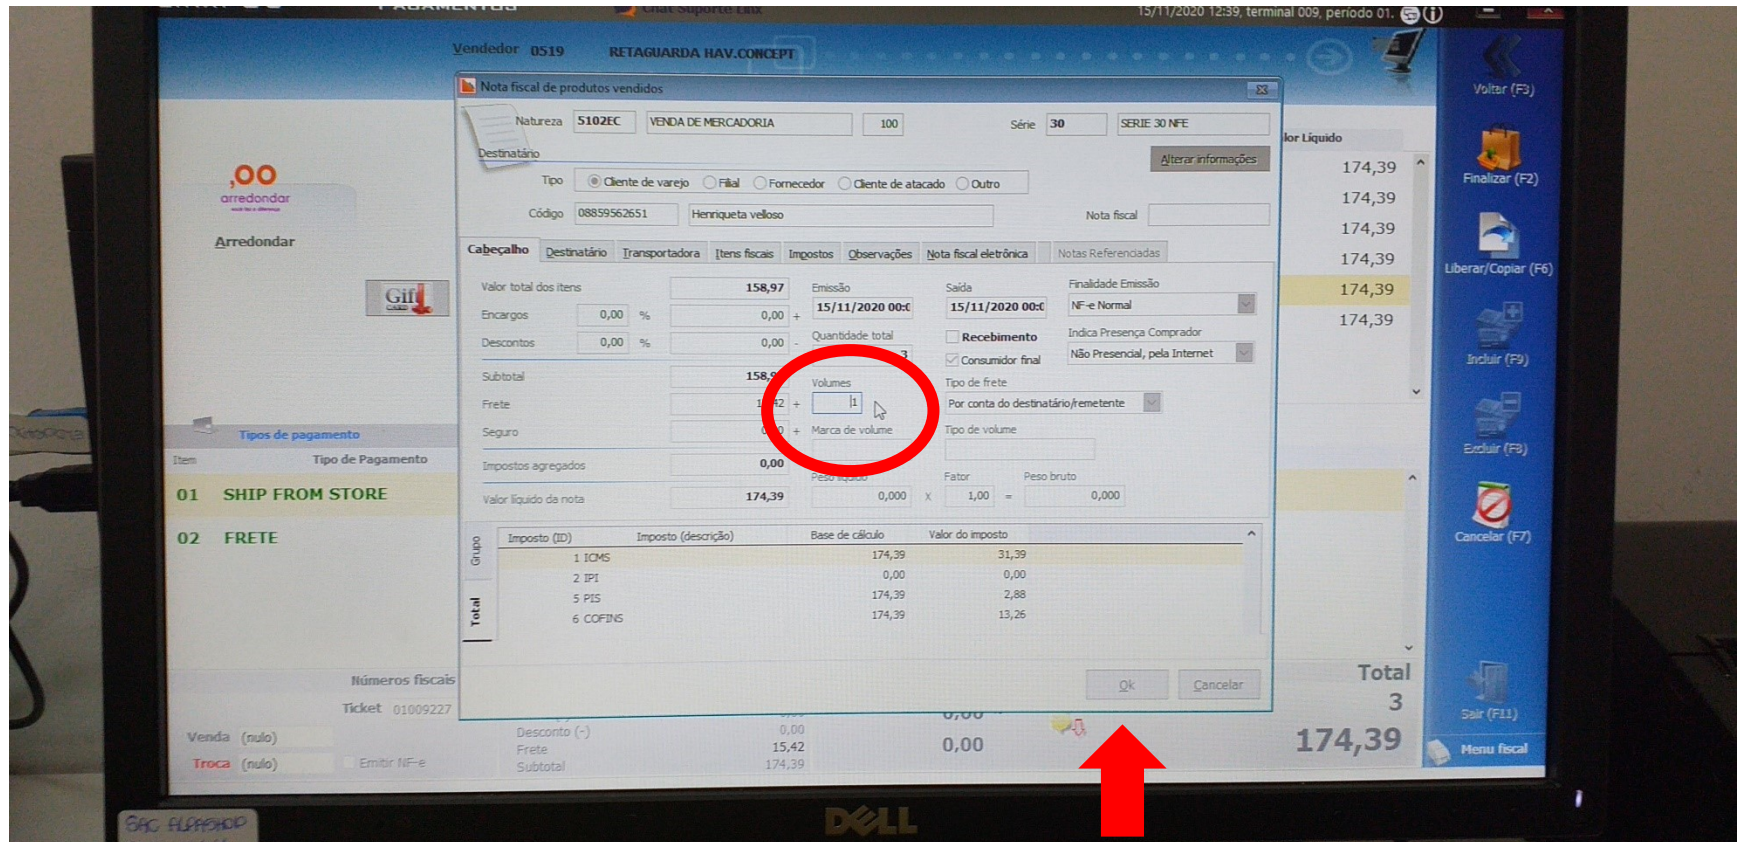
PAGAMENTOS Chat Suporte Linx 15/11/2020 12:39, terminal 009, período 01.

Vendedor 0519 RETAGUARDA HAV.CONCEPT

Voltar (F3)

Finalizar (F2)

Liberar/Copiar (F6)

Incluir (F9)

Excluir (F8)

Cancelar (F7)

Sair (F11)

Menu fiscal

,00
arredondar

Arredondar

Gift

Tipos de pagamento

| Item | Tipo de Pagamento |
|---|---|
| 01 | SHIP FROM STORE |
| 02 | FRETE |

Números fiscais

Ticket 01009227

Venda (nulo)

Troca (nulo)

Emitir NF-e

Nota fiscal de produtos vendidos

Natureza 5102EC VENDA DE MERCADORIA 100 Série 30 SERIE 30 NFE

Destinatário

Alterar informações

Tipo Cliente de varejo Filial Fornecedor Cliente de atacado Outro

Código 08859562651 Henriqueta velloso Nota fiscal

Cabeçalho Destinatário Transportadora Itens fiscais Impostos Observações Nota fiscal eletrônica Notas Referenciadas

Valor total dos itens 158,97

Encargos 0,00 % 0,00 +

Descontos 0,00 % 0,00 -

Subtotal 158,9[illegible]

Frete 1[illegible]42 +

Seguro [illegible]0 +

Impostos agregados 0,00

Valor líquido da nota 174,39

Emissão 15/11/2020 00:0

Quantidade total 3

Volumes 1

Marca de volume

Peso líquido 0,000 x

Saída 15/11/2020 00:0

Recebimento

Consumidor final

Tipo de frete Por conta do destinatário/remetente

Tipo de volume

Fator 1,00 =

Peso bruto 0,000

Finalidade Emissão NF-e Normal

Indica Presença Comprador Não Presencial, pela Internet

Grupo Total

| Imposto (ID) | Imposto (descrição) | Base de cálculo | Valor do imposto |
|---|---|---|---|
| 1 | ICMS | 174,39 | 31,39 |
| 2 | IPI | 0,00 | 0,00 |
| 5 | PIS | 174,39 | 2,88 |
| 6 | COFINS | 174,39 | 13,26 |

Ok Cancelar

lor Líquido
174,39
174,39
174,39
174,39
174,39
174,39

Desconto (-) 0,00
Frete 15,42
Subtotal 174,39

0,00

0,00

Total
3
174,39

SAC ALPASHOP

DELL